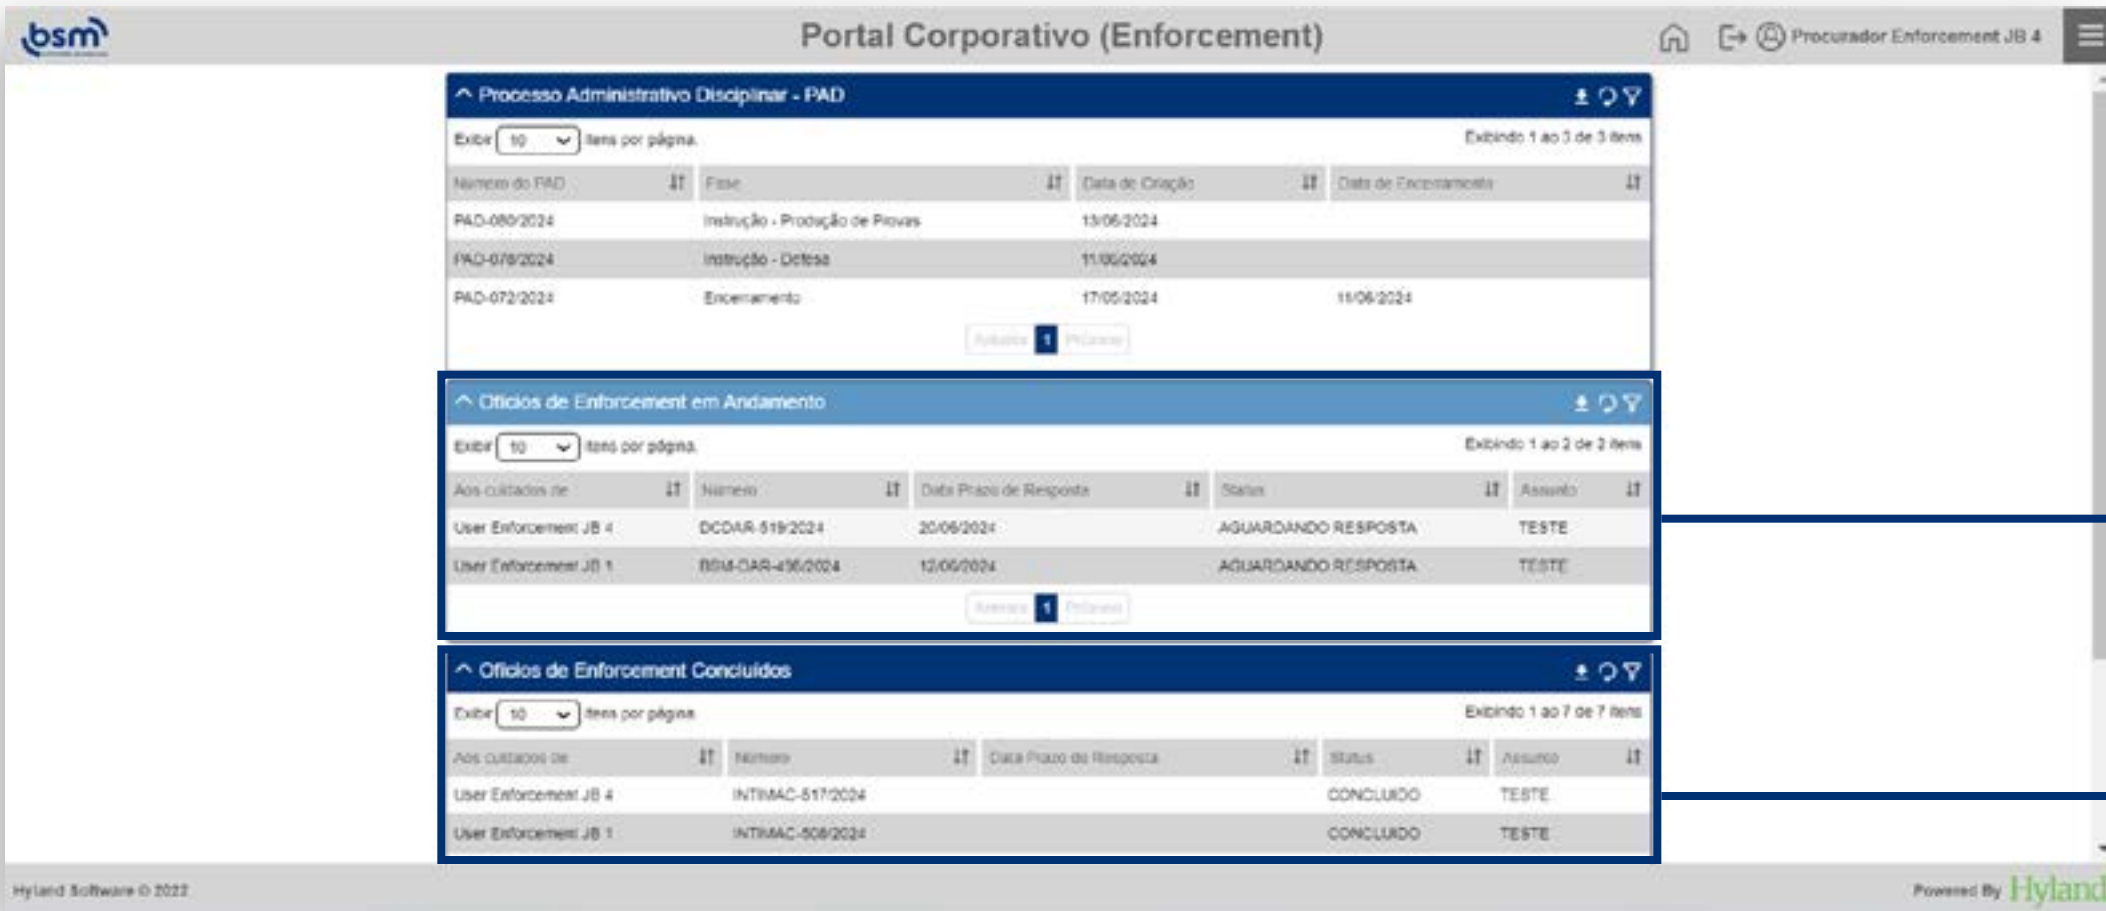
bsm

Portal Corporativo (Enforcement)

Procurador Enforcement JB 4

Processo Administrativo Disciplinar - PAD

Exibir 10 itens por página

Exibindo 1 ao 3 de 3 itens

| Numero do PAD | Fase | Data de Criação | Data de Encerramento |
|---|---|---|---|
| PAD-080/2024 | Instrução - Produção de Provas | 13/06/2024 | |
| PAD-078/2024 | Instrução - Defesa | 11/06/2024 | |
| PAD-072/2024 | Encerramento | 17/05/2024 | 11/06/2024 |

Anterior 1 Próximo

Ofícios de Enforcement em Andamento

Exibir 10 itens por página

Exibindo 1 ao 2 de 2 itens

| Aos cuidados de | Numero | Data Prazo de Resposta | Status | Assunto |
|---|---|---|---|---|
| User Enforcement JB 4 | DCDAR-519/2024 | 20/06/2024 | AGUARDANDO RESPOSTA | TESTE |
| User Enforcement JB 1 | BSM-OAR-436/2024 | 12/06/2024 | AGUARDANDO RESPOSTA | TESTE |

Anterior 1 Próximo

Ofícios de Enforcement Concluídos

Exibir 10 itens por página

Exibindo 1 ao 7 de 7 itens

| Aos cuidados de | Numero | Data Prazo de Resposta | Status | Assunto |
|---|---|---|---|---|
| User Enforcement JB 4 | INTIMAC-517/2024 | | CONCLUIDO | TESTE |
| User Enforcement JB 1 | INTIMAC-508/2024 | | CONCLUIDO | TESTE |

Hyland Software © 2022

Powered By Hyland